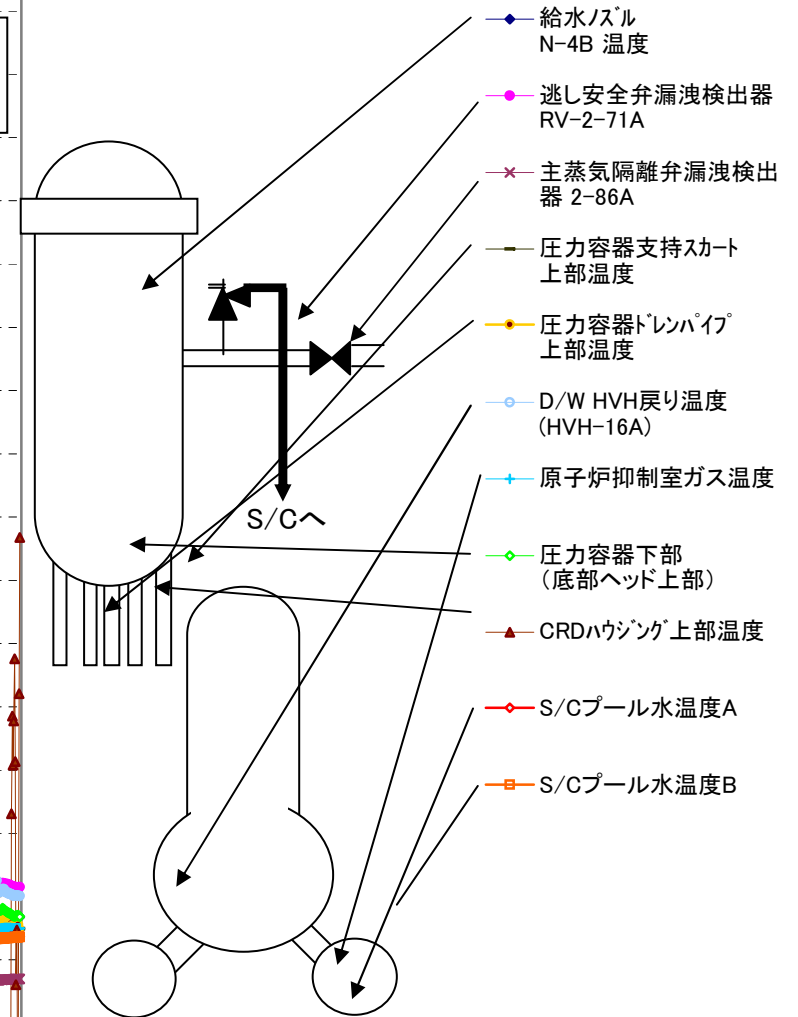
S/Cへ

給水ﾉｽﾞﾙ
N-4B 温度

逃し安全弁漏洩検出器
RV-2-71A

主蒸気隔離弁漏洩検出器 2-86A

圧力容器支持ｽｶｰﾄ
上部温度

圧力容器ﾄﾞﾚﾝﾊﾟｲﾌﾟ
上部温度

D/W HVH戻り温度
(HVH-16A)

原子炉抑制室ガス温度

圧力容器下部
(底部ヘッド上部)

CRDﾊｳｼﾞﾝｸﾞ上部温度

S/Cプール水温度A

S/Cプール水温度B